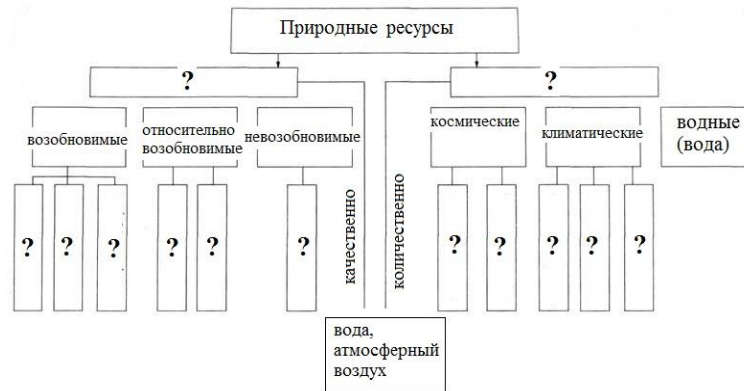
Природные ресурсы

?

?

возобновимые

относительно возобновимые

невозобновимые

космические

климатические

водные (вода)

?

?

?

?

?

?

качественно

количественно

?

?

?

?

?

вода, атмосферный воздух